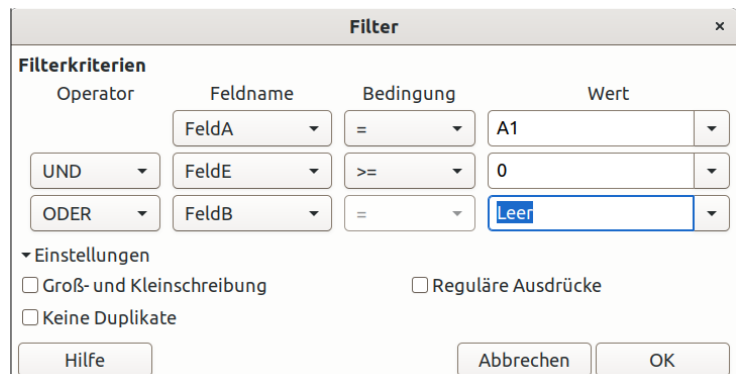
Filter ×

Filterkriterien

| Operator | Feldname | Bedingung | Wert |
|---|---|---|---|
| | FeldA | = | A1 |
| UND | FeldE | >= | 0 |
| ODER | FeldB | = | Leer |

Einstellungen

Groß- und Kleinschreibung

Reguläre Ausdrücke

Keine Duplikate

Hilfe

Abbrechen

OK